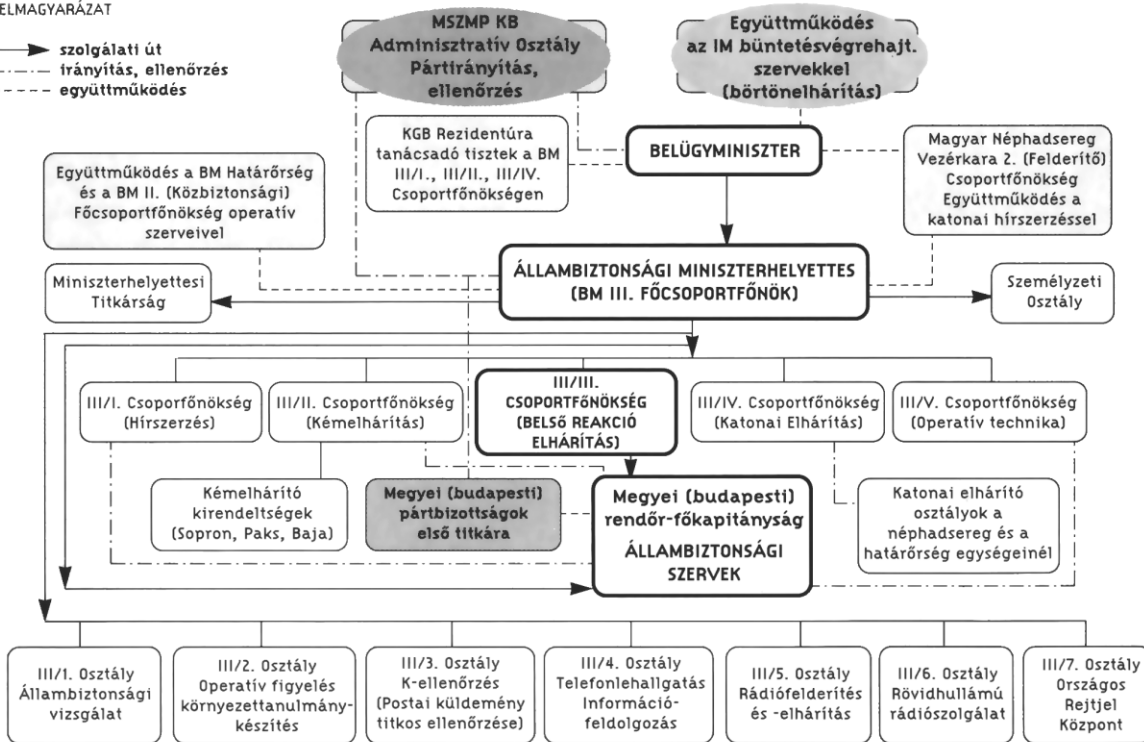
ELMAGYARÁZAT

szolgálati út
irányítás, ellenőrzés
együttműködés

MSZMP KB Adminisztratív Osztály Pártirányítás, ellenőrzés

Együttműködés az IM büntetésvégrehajt. szervekkel (börtönelhárítás)

KGB Rezidentúra tanácsadó tisztek a BM III/I., III/II., III/IV. Csoportfőnökségen

BELÜGYMINISZTER

Magyar Néphadsereg Vezérkara 2. (Felderítő) Csoportfőnökség Együttműködés a katonai hírszerzéssel

Együttműködés a BM Határőrség és a BM II. (Közbiztonsági) Főcsoportfőnökség operatív szerveivel

Miniszterhelyettesi Titkárság

ÁLLAMBIZTONSÁGI MINISZTERHELYETTES (BM III. FŐCSOPORTFŐNÖK)

Személyzeti Osztály

III/I. Csoporfőnökség (Hírszerzés)

III/II. Csoportfőnökség (Kémelhárítás)

III/III. CSOPORTFŐNÖKSÉG (BELSŐ REAKCIÓ ELHÁRÍTÁS)

III/IV. Csoportfőnökség (Katonai Elhárítás)

III/V. Csoportfőnökség (Operatív technika)

Kémelhárító kirendeltségek (Sopron, Paks, Baja)

Megyei (budapesti) pártbizottságok első titkára

Megyei (budapesti) rendőr-főkapitányság ÁLLAMBIZTONSÁGI SZERVEK

Katonai elhárító osztályok a néphadsereg és a határőrség egységeinél

III/1. Osztály Állambiztonsági vizsgálat

III/2. Osztály Operatív figyelés környezettanulmánykészítés

III/3. Osztály K-ellenőrzés (Postai küldemény titkos ellenőrzése)

III/4. Osztály Telefonlehallgatás Információfeldolgozás

III/5. Osztály Rádiófelderítés és -elhárítás

III/6. Osztály Rövidhullámú rádiószolgálat

III/7. Osztály Országos Rejtjel Központ